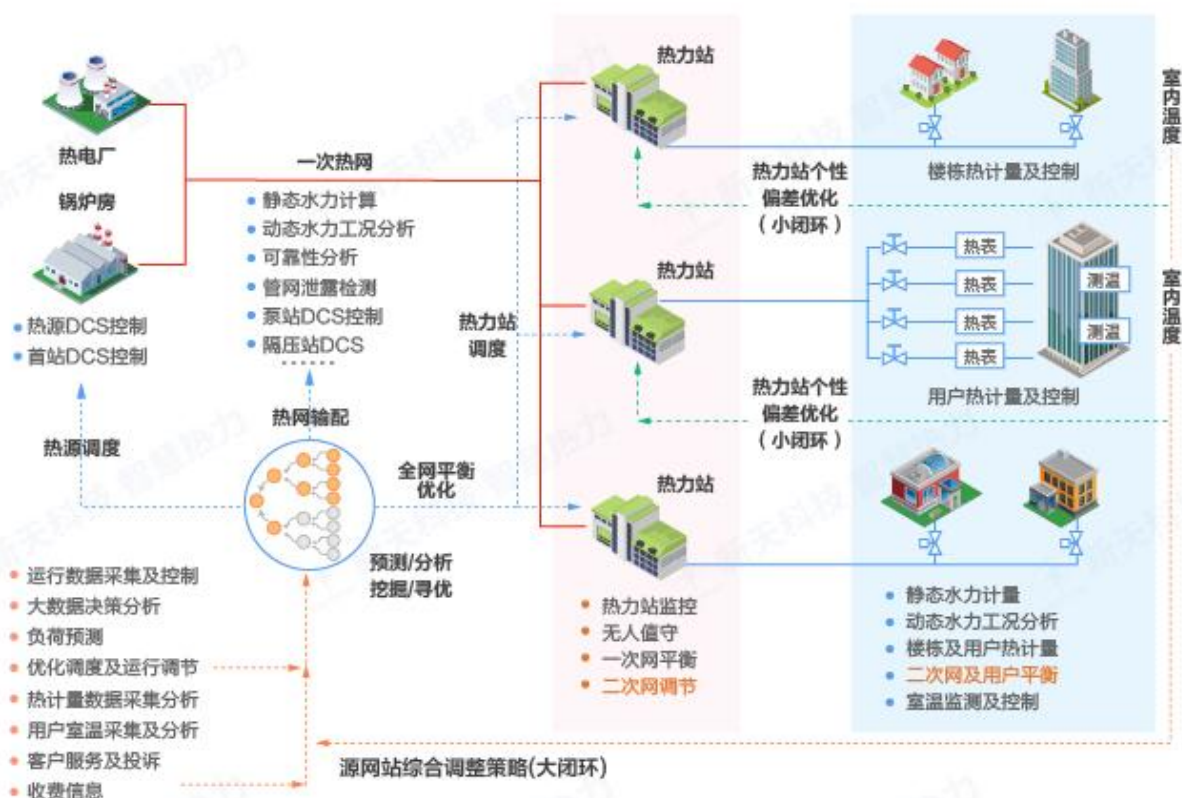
热电厂

锅炉房

• 热源DCS控制
• 首站DCS控制

热源调度

一次热网

• 静态水力计算
• 动态水力工况分析
• 可靠性分析
• 管网泄露检测
• 泵站DCS控制
• 隔压站DCS

热网输配

全网平衡优化

预测/分析
挖掘/寻优

热力站调度

• 运行数据采集及控制
• 大数据决策分析
• 负荷预测
• 优化调度及运行调节
• 热计量数据采集分析
• 用户室温采集及分析
• 客户服务及投诉
• 收费信息

热力站

热力站个性偏差优化
（小闭环）

楼栋热计量及控制

室内温度

热力站

热表
热表
热表
热表
测温
测温

热力站个性偏差优化
（小闭环）

用户热计量及控制

室内温度

热力站

• 热力站监控
• 无人值守
• 一次网平衡
• 二次网调节

• 静态水力计量
• 动态水力工况分析
• 楼栋及用户热计量
• 二次网及用户平衡
• 室温监测及控制

源网站综合调整策略(大闭环)